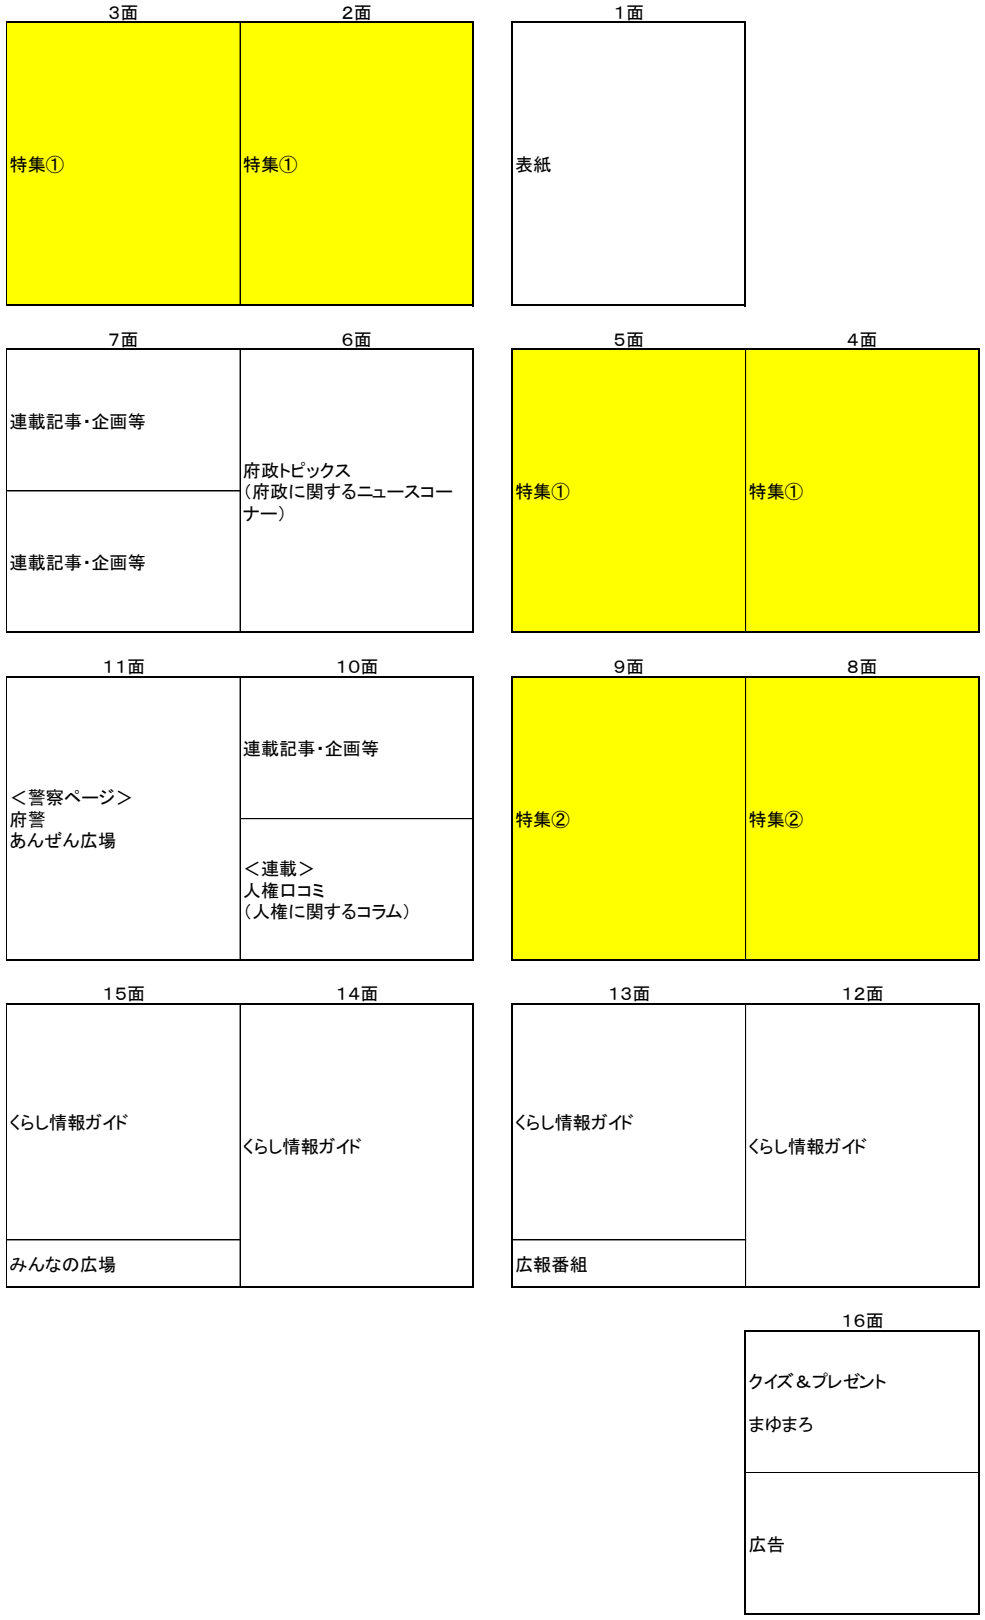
3面
特集①

2面
特集①

1面
表紙

7面
連載記事・企画等

連載記事・企画等

6面
府政トピックス
（府政に関するニュースコーナー）

5面
特集①

4面
特集①

11面
＜警察ページ＞
府警
あんぜん広場

10面
連載記事・企画等

＜連載＞
人権ロコミ
（人権に関するコラム）

9面
特集②

8面
特集②

15面
くらし情報ガイド

みんなの広場

14面
くらし情報ガイド

13面
くらし情報ガイド

広報番組

12面
くらし情報ガイド

16面
クイズ＆プレゼント

まゆまろ

広告